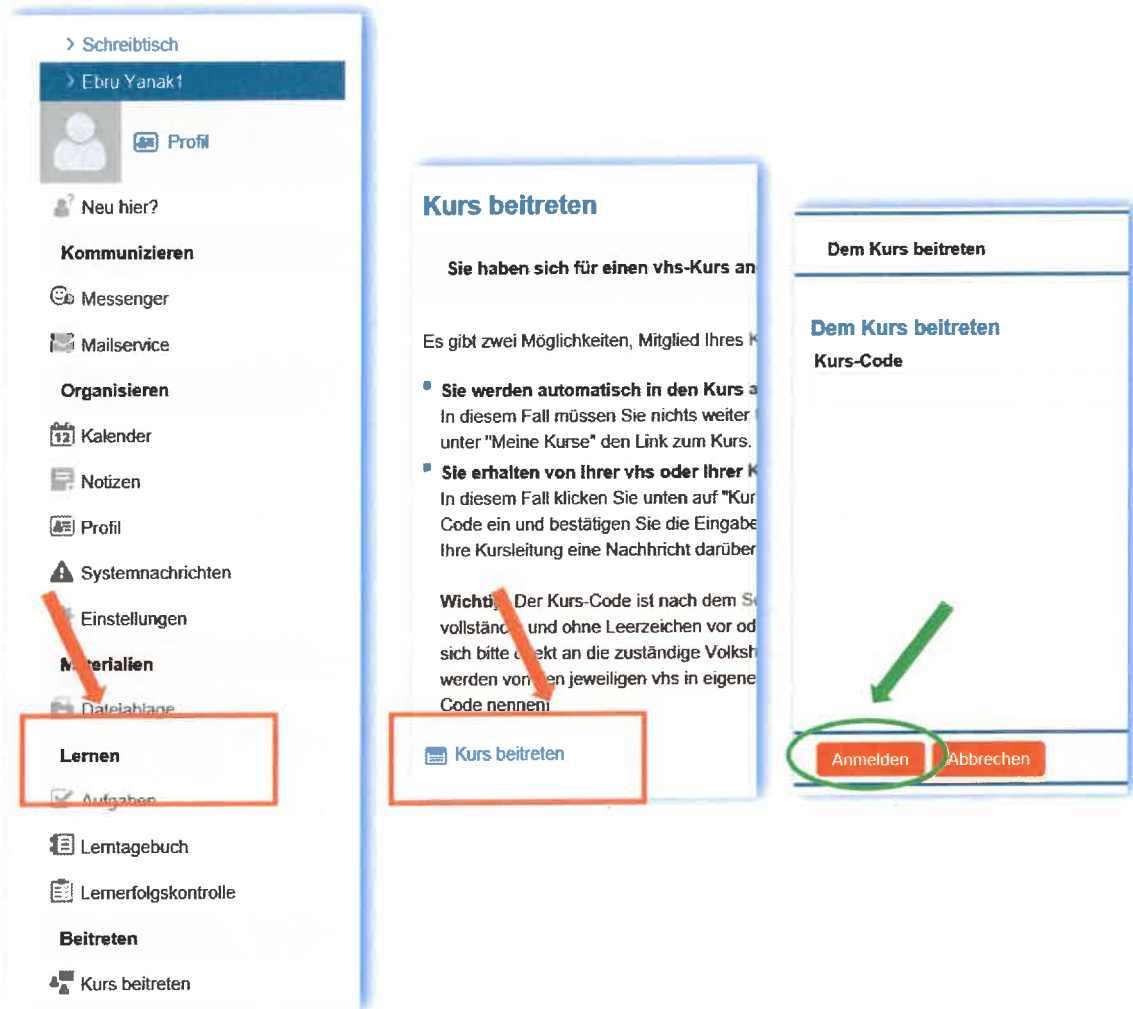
> Schreibtisch

> Ebru Yanak1

Profil

Neu hier?

Kommunizieren

Messenger

Mailservice

Organisieren

12 Kalender

Notizen

Profil

Systemnachrichten

Einstellungen

M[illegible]terialien

Dateiablage

Lernen

Aufgaben

Lerntagebuch

Lernerfolgskontrolle

Beitreten

Kurs beitreten

Kurs beitreten

Sie haben sich für einen vhs-Kurs an

Es gibt zwei Möglichkeiten, Mitglied Ihres K

Sie werden automatisch in den Kurs a
In diesem Fall müssen Sie nichts weiter
unter "Meine Kurse" den Link zum Kurs.

Sie erhalten von Ihrer vhs oder Ihrer K
In diesem Fall klicken Sie unten auf "Kur
Code ein und bestätigen Sie die Eingabe
Ihre Kursleitung eine Nachricht darüber

Wichti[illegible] Der Kurs-Code ist nach dem S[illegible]
vollstän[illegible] und ohne Leerzeichen vor od
sich bitte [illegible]ekt an die zuständige Volksh
werden von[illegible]en jeweiligen vhs in eigene
Code nennen.

Kurs beitreten

Dem Kurs beitreten

Dem Kurs beitreten

Kurs-Code

Anmelden

Abbrechen